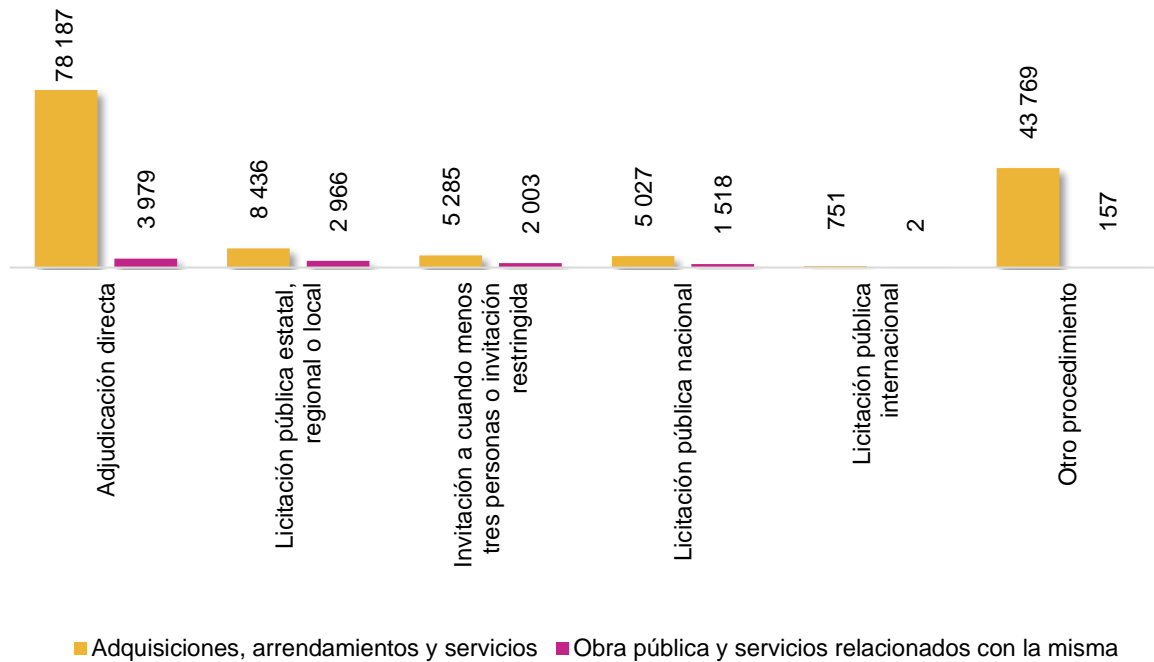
78 187
3 979
8 436
2 966
5 285
2 003
5 027
1 518
751
2
43 769
157

Adjudicación directa
Licitación pública estatal, regional o local
Invitación a cuando menos tres personas o invitación restringida
Licitación pública nacional
Licitación pública internacional
Otro procedimiento

Adquisiciones, arrendamientos y servicios
Obra pública y servicios relacionados con la misma